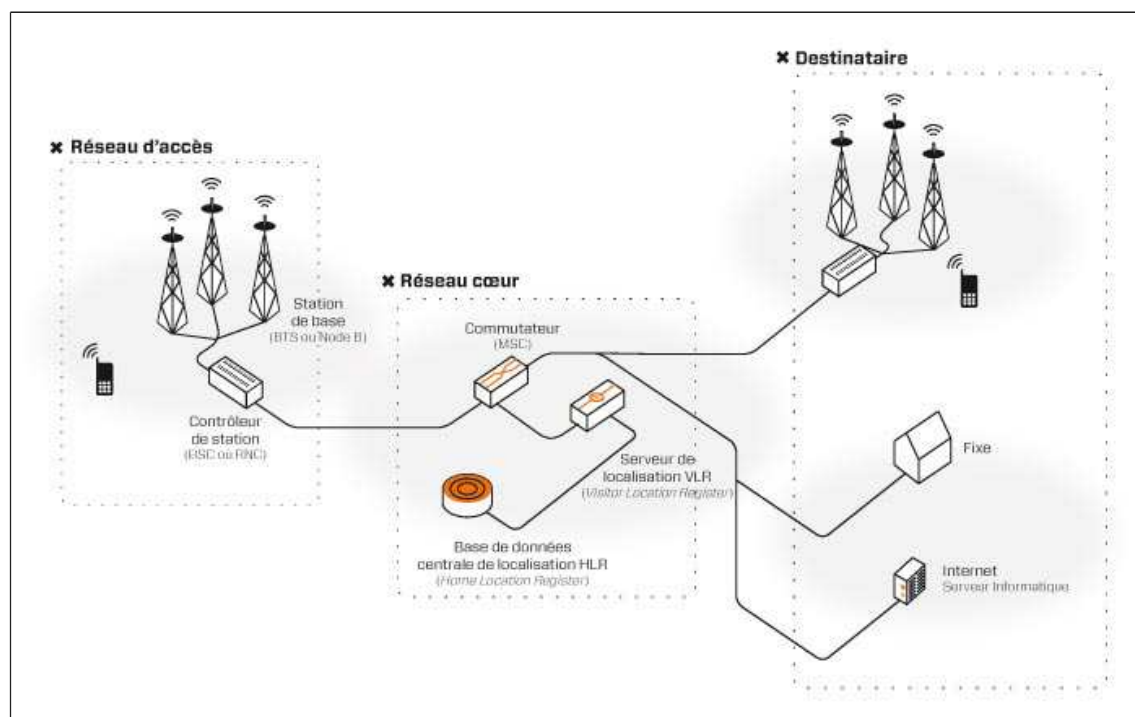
✖ Destinataire

✖ Réseau d'accès

✖ Réseau cœur

Station de base
(BTS ou Node B)

Commutateur
(MSC)

Contrôleur de station
(BSC ou RNC)

Serveur de localisation VLR
(Visitor Location Register)

Fixe

Base de données centrale de localisation HLR
(Home Location Register)

Internet
Serveur Informatique